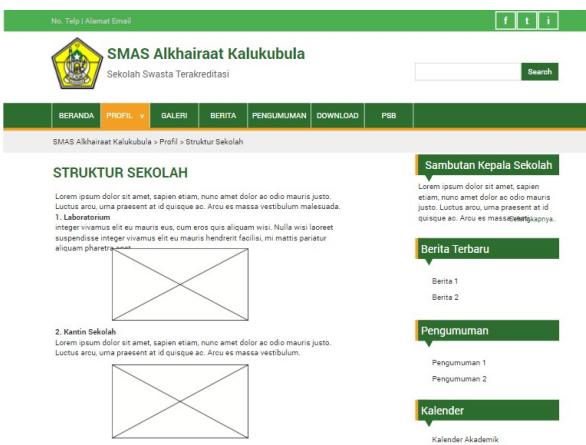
No. Telp | Alamat Email

f t i

SMAS Alkhairaat Kalukubula

Sekolah Swasta Terakreditasi

Search

BERANDA PROFIL v GALERI BERITA PENGUMUMAN DOWNLOAD PSB

SMAS Alkhairaat Kalukubula > Profil > Struktur Sekolah

STRUKTUR SEKOLAH

Lorem ipsum dolor sit amet, sapien etiam, nunc amet dolor ac odio mauris justo. Luctus arcu, urna praesent at id quisque ac. Arcu es massa vestibulum malesuada.

1. Laboratorium

integer vivamus elit eu mauris eus, cum eros quis aliquam wisi. Nulla wisi laoreet suspendisse integer vivamus elit eu mauris hendrerit facilisi, mi mattis pariatur aliquam pharetra eget.

2. Kantin Sekolah

Lorem ipsum dolor sit amet, sapien etiam, nunc amet dolor ac odio mauris justo. Luctus arcu, urna praesent at id quisque ac. Arcu es massa vestibulum.

Sambutan Kepala Sekolah

Lorem ipsum dolor sit amet, sapien etiam, nunc amet dolor ac odio mauris justo. Luctus arcu, urna praesent at id quisque ac. Arcu es massa Selengkapnya.

Berita Terbaru

Berita 1

Berita 2

Pengumuman

Pengumuman 1

Pengumuman 2

Kalender

Kalender Akademik